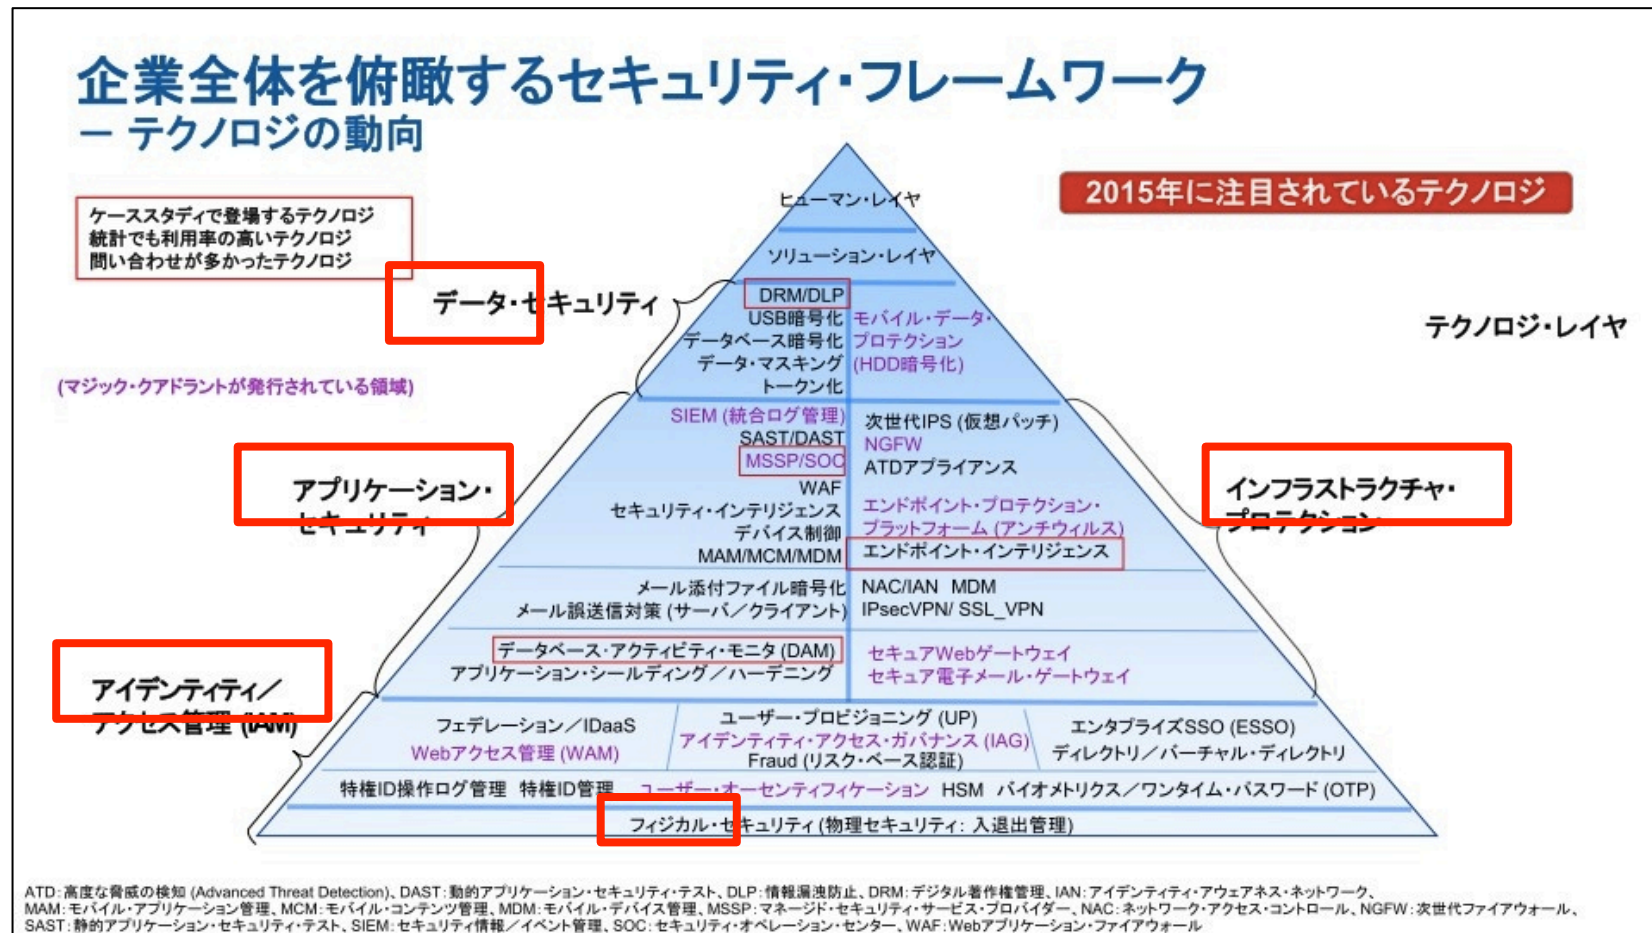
企業全体を俯瞰するセキュリティ・フレームワーク
ー テクノロジの動向

2015年に注目されているテクノロジ

ケーススタディで登場するテクノロジ
統計でも利用率の高いテクノロジ
問い合わせが多かったテクノロジ

(マジック・クアドラントが発行されている領域)

ヒューマン・レイヤ

ソリューション・レイヤ

テクノロジ・レイヤ

データ・セキュリティ

DRM/DLP
USB暗号化
データベース暗号化
データ・マスキング
トークン化
モバイル・データ・プロテクション (HDD暗号化)

アプリケーション・セキュリティ

SIEM (統合ログ管理)
SAST/DAST
MSSP/SOC
WAF
セキュリティ・インテリジェンス
デバイス制御
MAM/MCM/MDM

インフラストラクチャ・プロテクション

次世代IPS (仮想パッチ)
NGFW
ATDアプライアンス
エンドポイント・プロテクション・プラットフォーム (アンチウィルス)
エンドポイント・インテリジェンス

メール添付ファイル暗号化
メール誤送信対策 (サーバ/クライアント)
NAC/IAN MDM
IPsecVPN/ SSL_VPN

データベース・アクティビティ・モニタ (DAM)
アプリケーション・シールディング/ハーデニング
セキュアWebゲートウェイ
セキュア電子メール・ゲートウェイ

アイデンティティ/アクセス管理 (IAM)

フェデレーション/IDaaS
Webアクセス管理 (WAM)
ユーザー・プロビジョニング (UP)
アイデンティティ・アクセス・ガバナンス (IAG)
Fraud (リスク・ベース認証)
エンタプライズSSO (ESSO)
ディレクトリ/バーチャル・ディレクトリ

特権ID操作ログ管理 特権ID管理 ユーザー・オーセンティフィケーション HSM バイオメトリクス/ワンタイム・パスワード (OTP)

フィジカル・セキュリティ (物理セキュリティ: 入退出管理)

ATD: 高度な脅威の検知 (Advanced Threat Detection)、DAST: 動的アプリケーション・セキュリティ・テスト、DLP: 情報漏洩防止、DRM: デジタル著作権管理、IAN: アイデンティティ・アウェアネス・ネットワーク、MAM: モバイル・アプリケーション管理、MCM: モバイル・コンテンツ管理、MDM: モバイル・デバイス管理、MSSP: マネージド・セキュリティ・サービス・プロバイダー、NAC: ネットワーク・アクセス・コントロール、NGFW: 次世代ファイアウォール、SAST: 静的アプリケーション・セキュリティ・テスト、SIEM: セキュリティ情報/イベント管理、SOC: セキュリティ・オペレーション・センター、WAF: Webアプリケーション・ファイアウォール